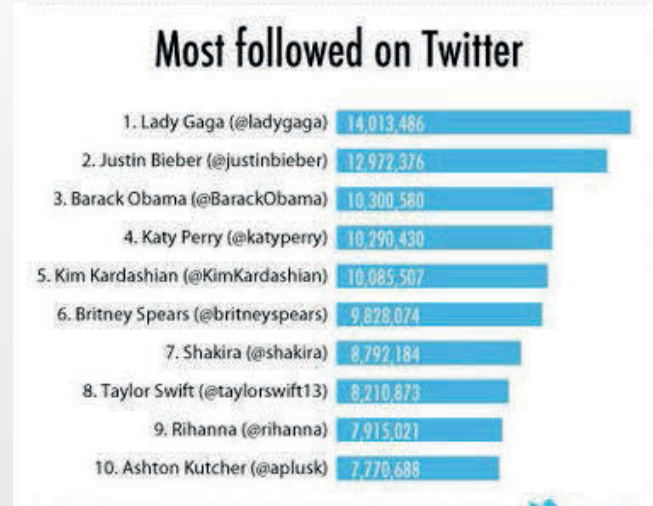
Most followed on Twitter

1. Lady Gaga (@ladygaga) 14,013,486
2. Justin Bieber (@justinbieber) 12,972,376
3. Barack Obama (@BarackObama) 10,300,580
4. Katy Perry (@katyperry) 10,290,430
5. Kim Kardashian (@KimKardashian) 10,085,507
6. Britney Spears (@britneyspears) 9,828,074
7. Shakira (@shakira) 8,792,184
8. Taylor Swift (@taylorswift13) 8,210,873
9. Rihanna (@rihanna) 7,915,021
10. Ashton Kutcher (@aplusk) 7,770,688